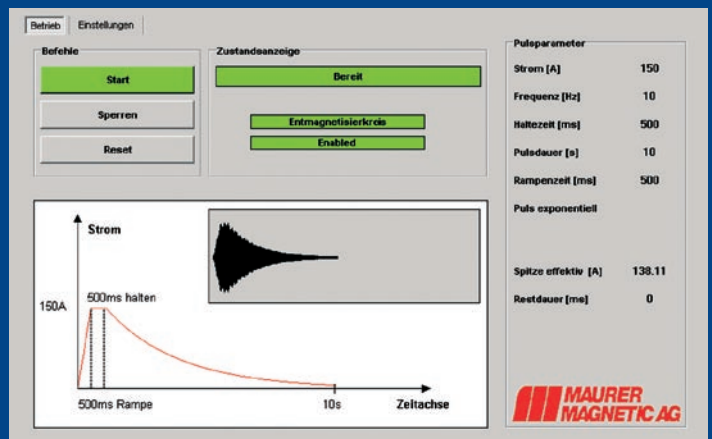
Betrieb | Einstellungen

Befehle
Start
Sperren
Reset

Zustandsanzeige
Bereit
Entmagnetisierkreis
Enabled

Pulsparameter
| | |
|---|---|
| Strom [A] | 150 |
| Frequenz [Hz] | 10 |
| Haltezeit [ms] | 500 |
| Pulsdauer [s] | 10 |
| Rampenzeit [ms] | 500 |
| Puls exponentiell | |
| Spitze effektiv [A] | 138.11 |
| Restdauer [ms] | 0 |

Strom
150A
500ms halten
500ms Rampe
10s
Zeitachse

MAURER MAGNETIC AG